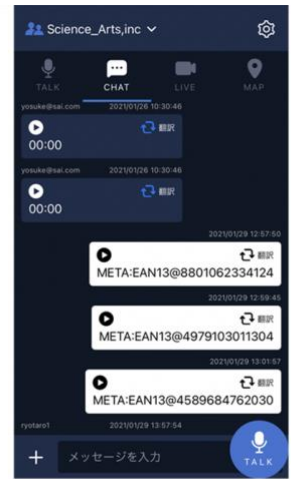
Science_Arts,inc

TALK
CHAT
LIVE
MAP

yosuke@sai.com 2021/01/26 10:30:46
翻訳
00:00

yosuke@sai.com 2021/01/26 10:30:46
翻訳
00:00

2021/01/29 12:57:50
翻訳
META:EAN13@8801062334124

2021/01/29 12:59:45
翻訳
META:EAN13@4979103011304

2021/01/29 13:01:57
翻訳
META:EAN13@4589684762030

ryotaro1 2021/01/29 13:57:54

+
メッセージを入力
TALK